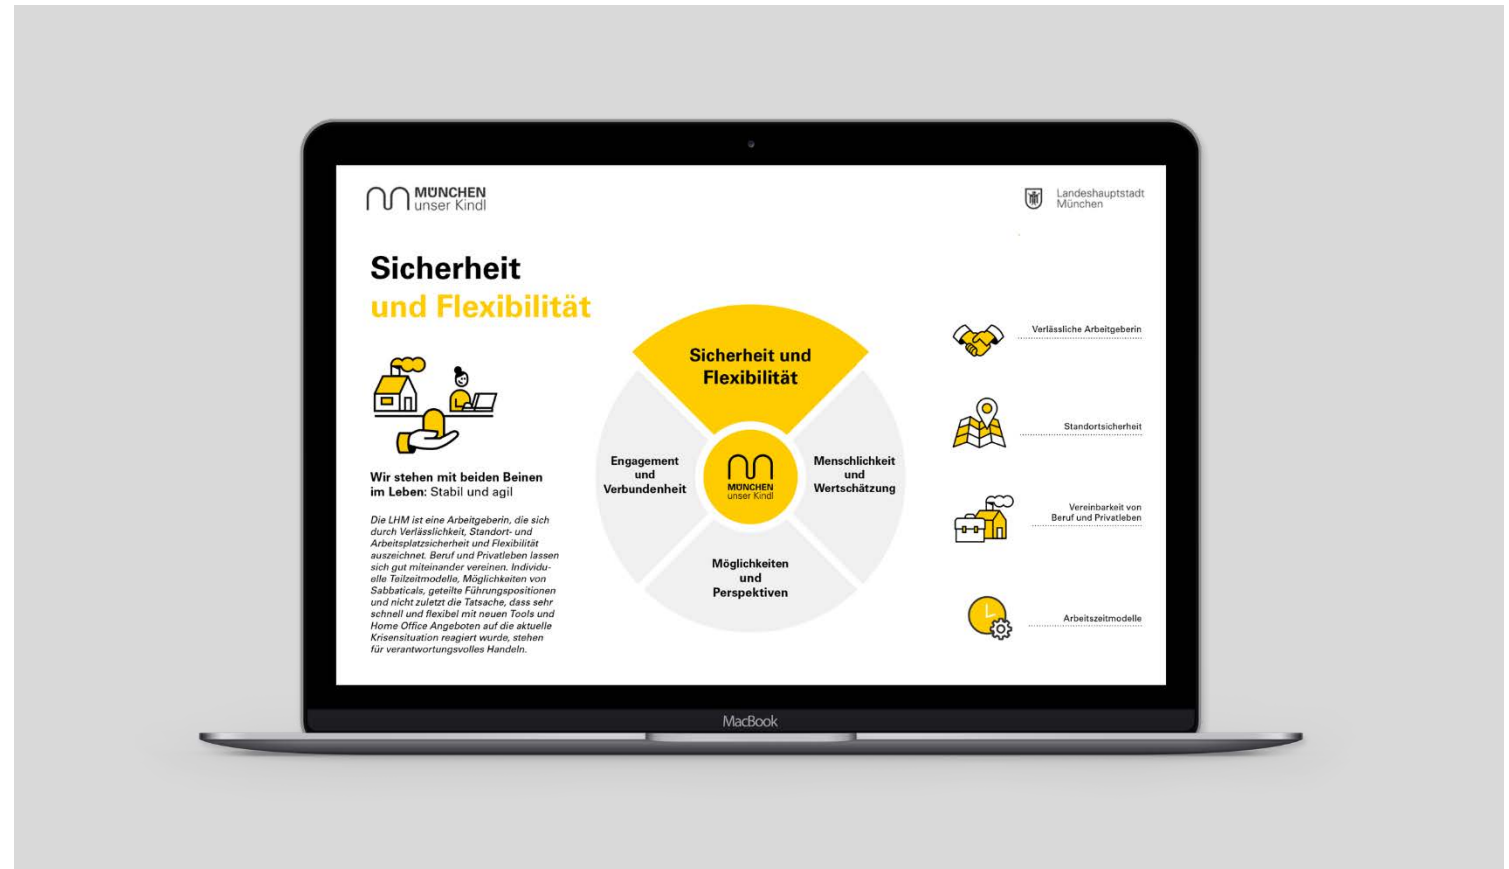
MÜNCHEN
unser Kindl

Landeshauptstadt
München

Sicherheit
und Flexibilität

Wir stehen mit beiden Beinen im Leben: Stabil und agil

Die LHM ist eine Arbeitgeberin, die sich durch Verlässlichkeit, Standort- und Arbeitsplatzsicherheit und Flexibilität auszeichnet. Beruf und Privatleben lassen sich gut miteinander vereinen. Individuelle Teilzeitmodelle, Möglichkeiten von Sabbaticals, geteilte Führungspositionen und nicht zuletzt die Tatsache, dass sehr schnell und flexibel mit neuen Tools und Home Office Angeboten auf die aktuelle Krisensituation reagiert wurde, stehen für verantwortungsvolles Handeln.

Sicherheit und Flexibilität

Engagement und Verbundenheit

MÜNCHEN
unser Kindl

Menschlichkeit und Wertschätzung

Möglichkeiten und Perspektiven

Verlässliche Arbeitgeberin

Standortsicherheit

Vereinbarkeit von Beruf und Privatleben

Arbeitszeitmodelle

MacBook